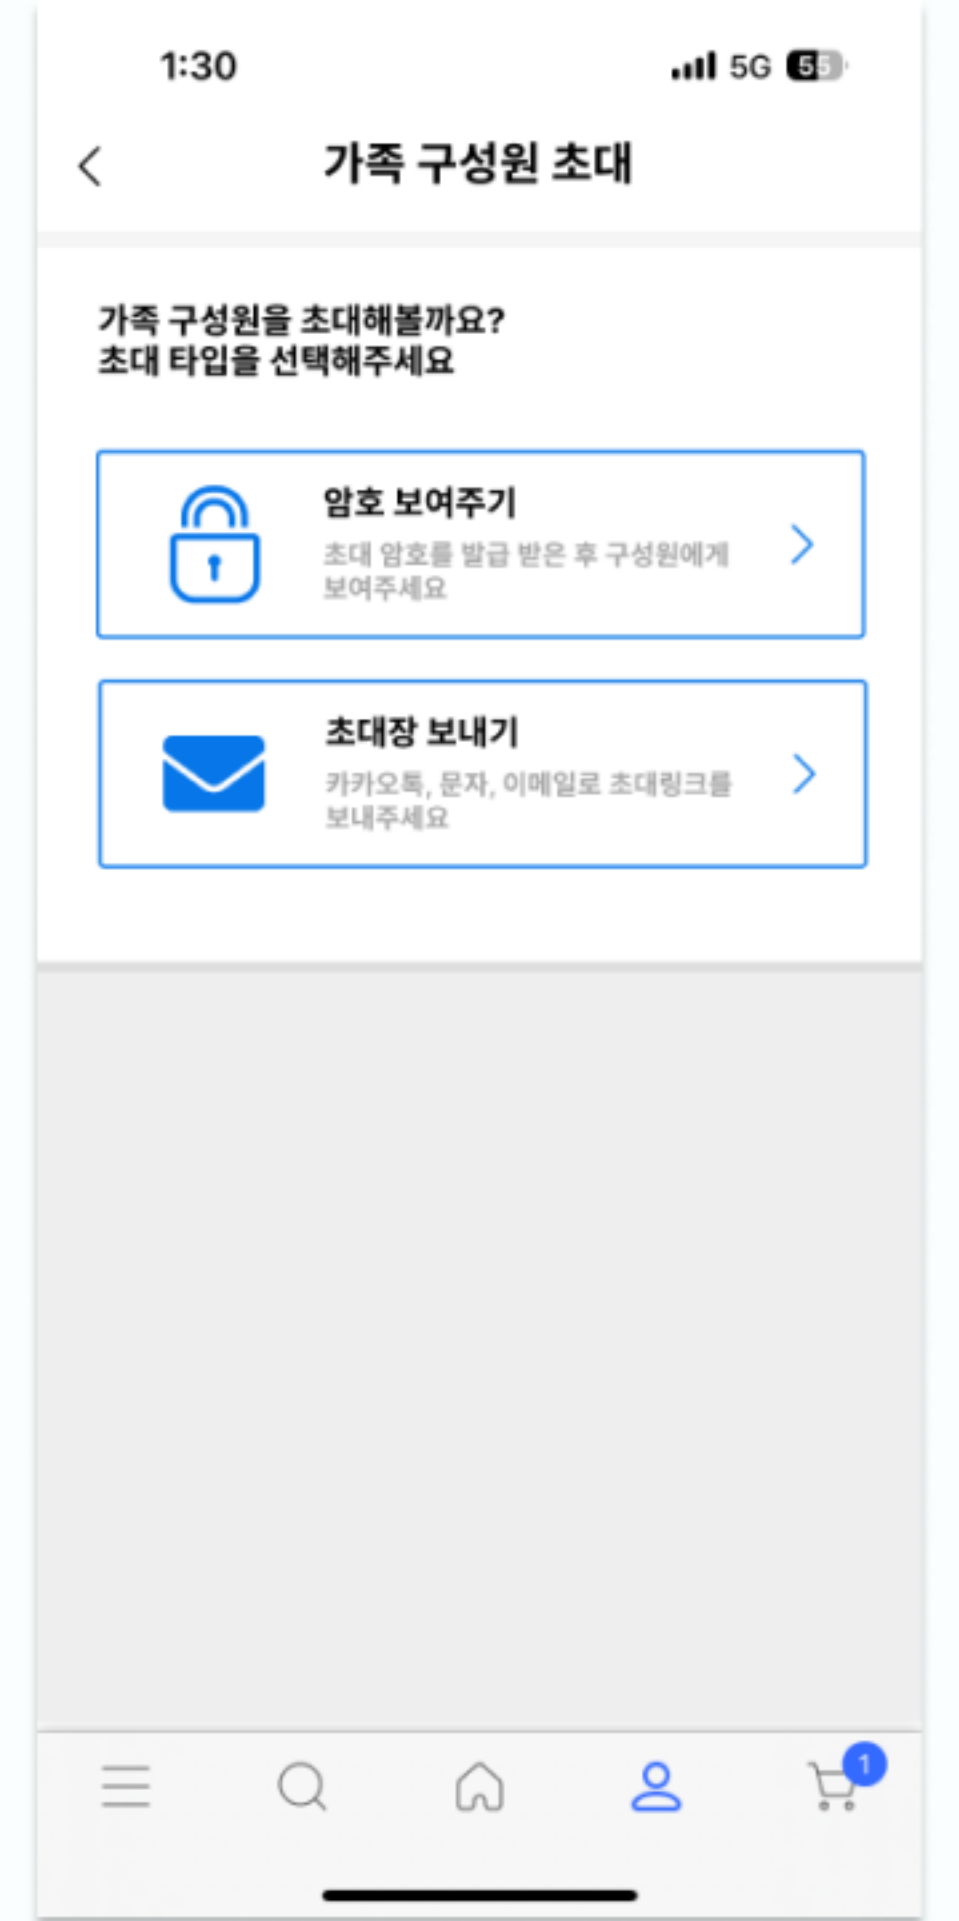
1:30

5G 55

가족 구성원 초대

가족 구성원을 초대해볼까요?
초대 타입을 선택해주세요

암호 보여주기
초대 암호를 발급 받은 후 구성원에게 보여주세요

초대장 보내기
카카오톡, 문자, 이메일로 초대링크를 보내주세요

1